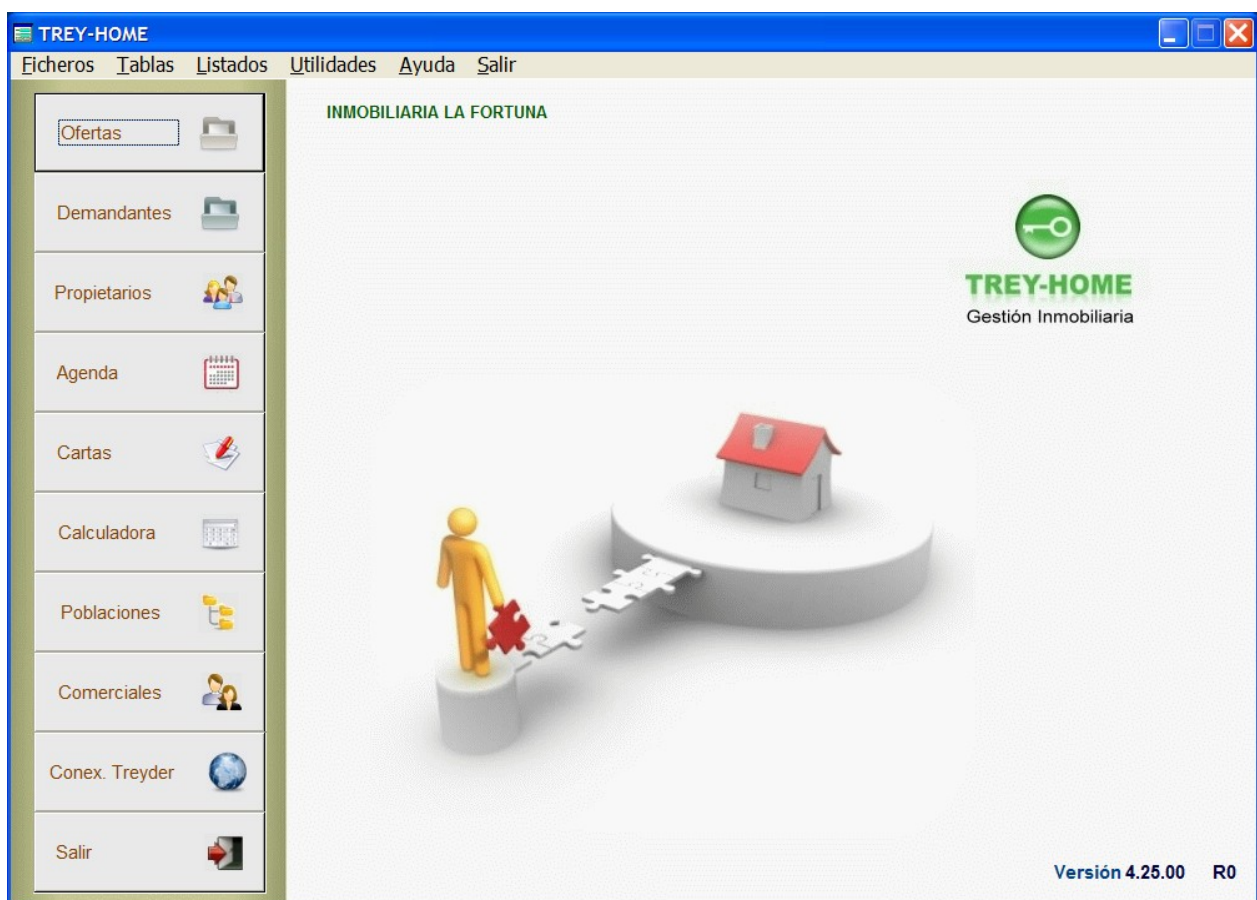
TREY-HOME

Ficheros Tablas Listados Utilidades Ayuda Salir

Ofertas

Demandantes

Propietarios

Agenda

Cartas

Calculadora

Poblaciones

Comerciales

Conex. Treyder

Salir

INMOBILIARIA LA FORTUNA

TREY-HOME
Gestión Inmobiliaria

Versión 4.25.00 R0